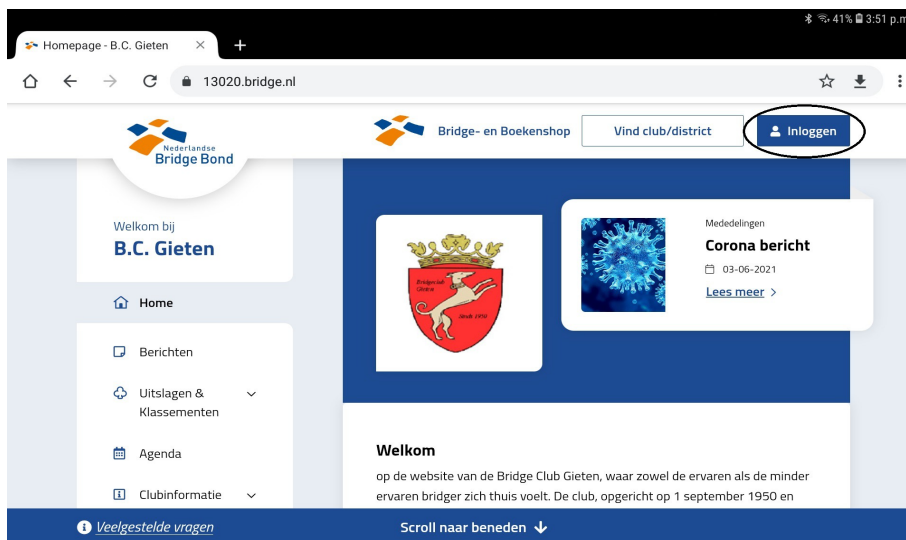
41% 3:51 p.m

Homepage - B.C. Gieten ×

+

13020.bridge.nl

Nederlandse Bridge Bond

Bridge- en Boekenshop

Vind club/district

Inloggen

Welkom bij

B.C. Gieten

Home

Berichten

Uitslagen & Klassementen

Agenda

Clubinformatie

Bridgeclub Gieten

Sinds 1950

Mededelingen

Corona bericht

03-06-2021

Lees meer

Welkom

op de website van de Bridge Club Gieten, waar zowel de ervaren als de minder ervaren bridger zich thuis voelt. De club, opgericht op 1 september 1950 en

Veelgestelde vragen

Scroll naar beneden